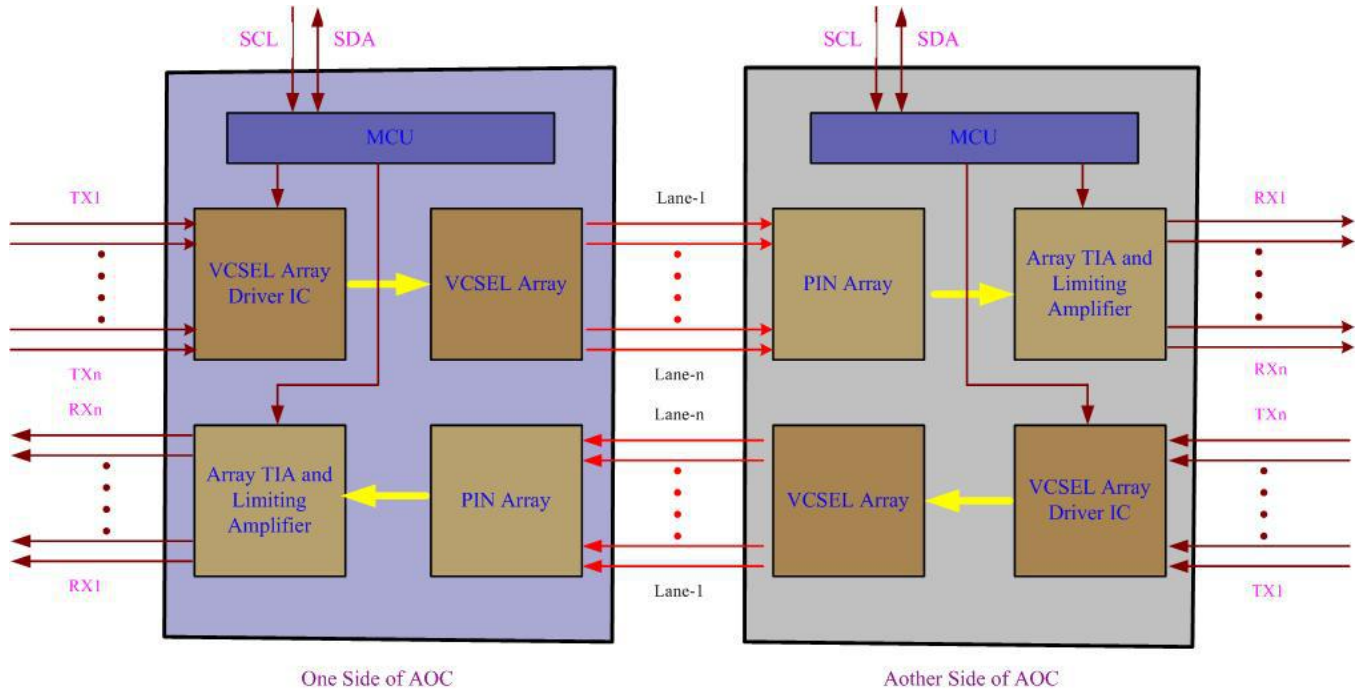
SCL SDA

MCU

TX1

VCSEL Array Driver IC

VCSEL Array

TXn

RXn

Array TIA and Limiting Amplifier

PIN Array

RX1

One Side of AOC

Lane-1

Lane-n

Lane-n

Lane-1

SCL SDA

MCU

PIN Array

Array TIA and Limiting Amplifier

RX1

RXn

TXn

VCSEL Array

VCSEL Array Driver IC

TX1

Aother Side of AOC